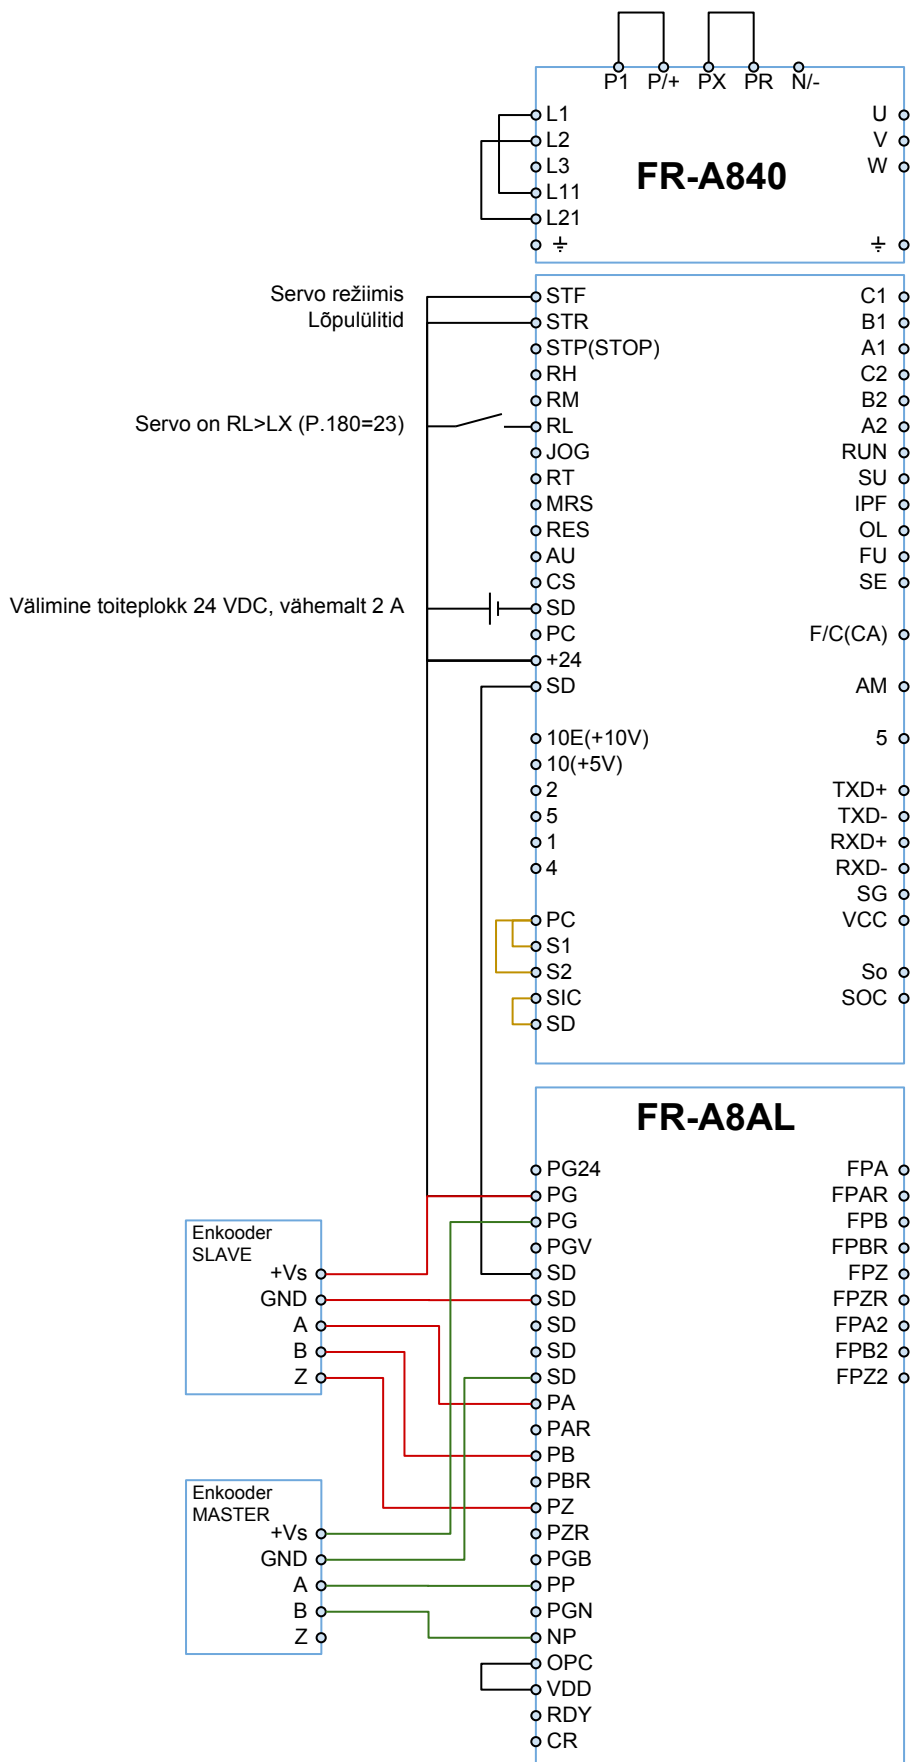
P1 P/+ PX PR N/-

L1
L2
L3
L11
L21
⏚

FR-A840

U
V
W
⏚

Servo režiimis
Lõpulülitid

Servo on RL>LX (P.180=23)

Välimine toiteplokk 24 VDC, vähemalt 2 A

STF
STR
STP(STOP)
RH
RM
RL
JOG
RT
MRS
RES
AU
CS
SD
PC
+24
SD
10E(+10V)
10(+5V)
2
5
1
4
PC
S1
S2
SIC
SD

C1
B1
A1
C2
B2
A2
RUN
SU
IPF
OL
FU
SE
F/C(CA)
AM
5
TXD+
TXD-
RXD+
RXD-
SG
VCC
So
SOC

FR-A8AL

PG24
PG
PG
PGV
SD
SD
SD
SD
SD
PA
PAR
PB
PBR
PZ
PZR
PGB
PP
PGN
NP
OPC
VDD
RDY
CR

FPA
FPAR
FPB
FPBR
FPZ
FPZR
FPA2
FPB2
FPZ2

Enkooder
SLAVE
+Vs
GND
A
B
Z

Enkooder
MASTER
+Vs
GND
A
B
Z